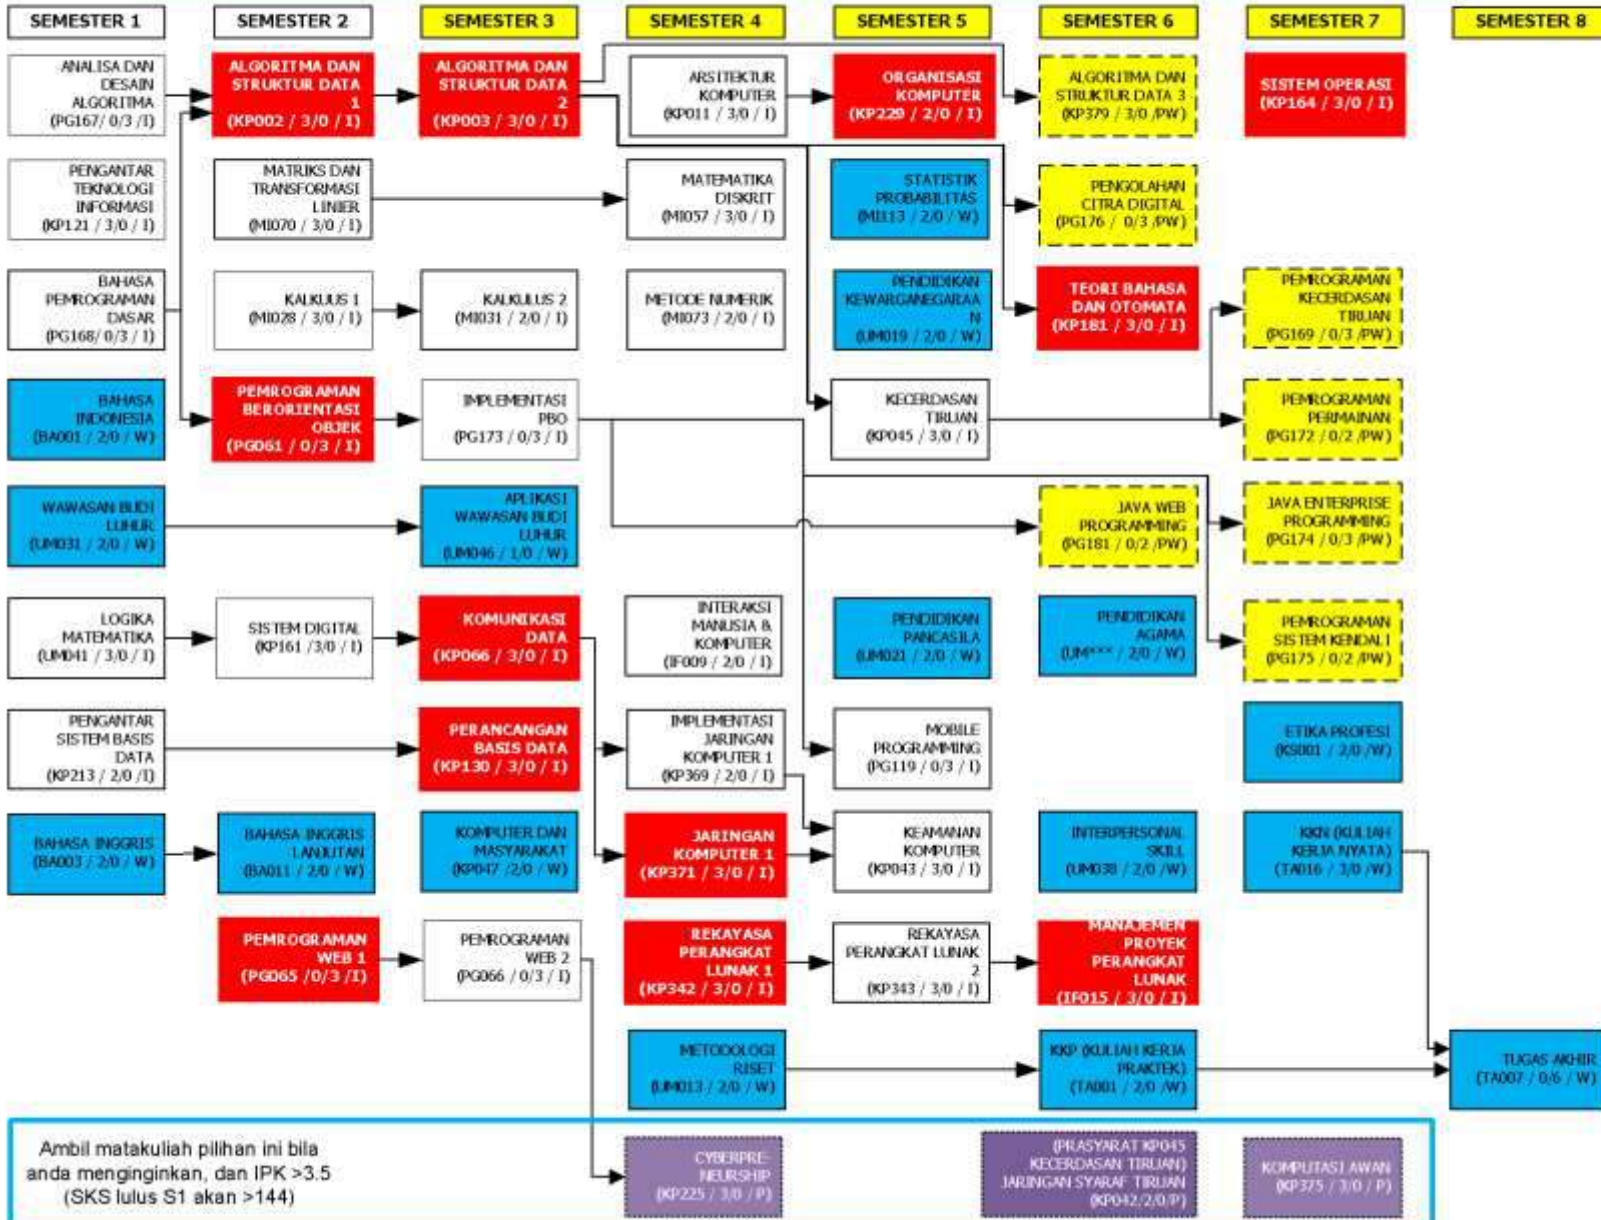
SEMESTER 1

ANALISA DAN DESAIN ALGORITMA (PG167/ 0/3 /I)

PENGANTAR TEKNOLOGI INFORMASI (KP121 / 3/0 / I)

BAHASA PEMROGRAMAN DASAR (PG168/ 0/3 / I)

BAHASA INDONESIA (BA001 / 2/0 / W)

WAWASAN BUDI LUHUR (UM031 / 2/0 / W)

LOGIKA MATEMATIKA (UM041 / 3/0 / I)

PENGANTAR SISTEM BASIS DATA (KP213 / 2/0 /I)

BAHASA INGGRIS (BA003 / 2/0 / W)

SEMESTER 2

ALGORITMA DAN STRUKTUR DATA 1 (KP002 / 3/0 / I)

MATRIKS DAN TRANSFORMASI LINIER (MI070 / 3/0 / I)

KALKULUS 1 (MI028 / 3/0 / I)

PEMROGRAMAN BERORIENTASI OBJEK (PG061 / 0/3 / I)

SISTEM DIGITAL (KP161 /3/0 / I)

BAHASA INGGRIS LANJUTAN (BA011 / 2/0 / W)

PEMROGRAMAN WEB 1 (PG065 /0/3 /I)

SEMESTER 3

ALGORITMA DAN STRUKTUR DATA 2 (KP003 / 3/0 / I)

KALKULUS 2 (MI031 / 2/0 / I)

IMPLEMENTASI PBO (PG173 / 0/3 / I)

APLIKASI WAWASAN BUDI LUHUR (UM046 / 1/0 / W)

KOMUNIKASI DATA (KP066 / 3/0 / I)

PERANCANGAN BASIS DATA (KP130 / 3/0 / I)

KOMPUTER DAN MASYARAKAT (KP047 /2/0 / W)

PEMROGRAMAN WEB 2 (PG066 / 0/3 / I)

SEMESTER 4

ARSITEKTUR KOMPUTER (KP011 / 3/0 / I)

MATEMATIKA DISKRIT (MI057 / 3/0 / I)

METODE NUMERIK (MI073 / 2/0 / I)

INTERAKSI MANUSIA & KOMPUTER (IF009 / 2/0 / I)

IMPLEMENTASI JARINGAN KOMPUTER 1 (KP369 / 2/0 / I)

JARINGAN KOMPUTER 1 (KP371 / 3/0 / I)

REKAYASA PERANGKAT LUNAK 1 (KP342 / 3/0 / I)

METODOLOGI RISET (UM013 / 2/0 / W)

SEMESTER 5

ORGANISASI KOMPUTER (KP229 / 2/0 / I)

STATISTIK PROBABILITAS (MI113 / 2/0 / W)

PENDIDIKAN KEWARGANEGARAAN (UM019 / 2/0 / W)

KECERDASAN TIRUAN (KP045 / 3/0 / I)

PENDIDIKAN PANCASILA (UM021 / 2/0 / W)

MOBILE PROGRAMMING (PG119 / 0/3 / I)

KEAMANAN KOMPUTER (KP043 / 3/0 / I)

REKAYASA PERANGKAT LUNAK 2 (KP343 / 3/0 / I)

SEMESTER 6

ALGORITMA DAN STRUKTUR DATA 3 (KP379 / 3/0 /PW)

PENGOLAHAN CITRA DIGITAL (PG176 / 0/3 /PW)

TEORI BAHASA DAN OTOMATA (KP181 / 3/0 / I)

JAVA WEB PROGRAMMING (PG181 / 0/2 /PW)

PENDIDIKAN AGAMA (UM*** / 2/0 / W)

INTERPERSONAL SKILL (UM038 / 2/0 /W)

MANAJEMEN PROYEK PERANGKAT LUNAK (IF015 / 3/0 / I)

KKP (KULIAH KERJA PRAKTEK) (TA001 / 2/0 /W)

SEMESTER 7

SISTEM OPERASI (KP164 / 3/0 / I)

PEMROGRAMAN KECERDASAN TIRUAN (PG169 / 0/3 /PW)

PEMROGRAMAN PERMAINAN (PG172 / 0/2 /PW)

JAVA ENTERPRISE PROGRAMMING (PG174 / 0/3 /PW)

PEMROGRAMAN SISTEM KENDALI (PG175 / 0/2 /PW)

ETIKA PROFESI (KS001 / 2/0 /W)

KKN (KULIAH KERJA NYATA) (TA016 / 3/0 /W)

SEMESTER 8

TUGAS AKHIR (TA007 / 0/6 / W)

Ambil matakuliah pilihan ini bila anda menginginkan, dan IPK >3.5 (SKS lulus S1 akan >144)

CYBERPRENEURSHIP (KP225 / 3/0 /P)

(PRASYARAT KP045 KECERDASAN TIRUAN) JARINGAN SYARAF TIRUAN (KP042/2/0/P)

KOMPUTASI AWAN (KP375 / 3/0 / P)